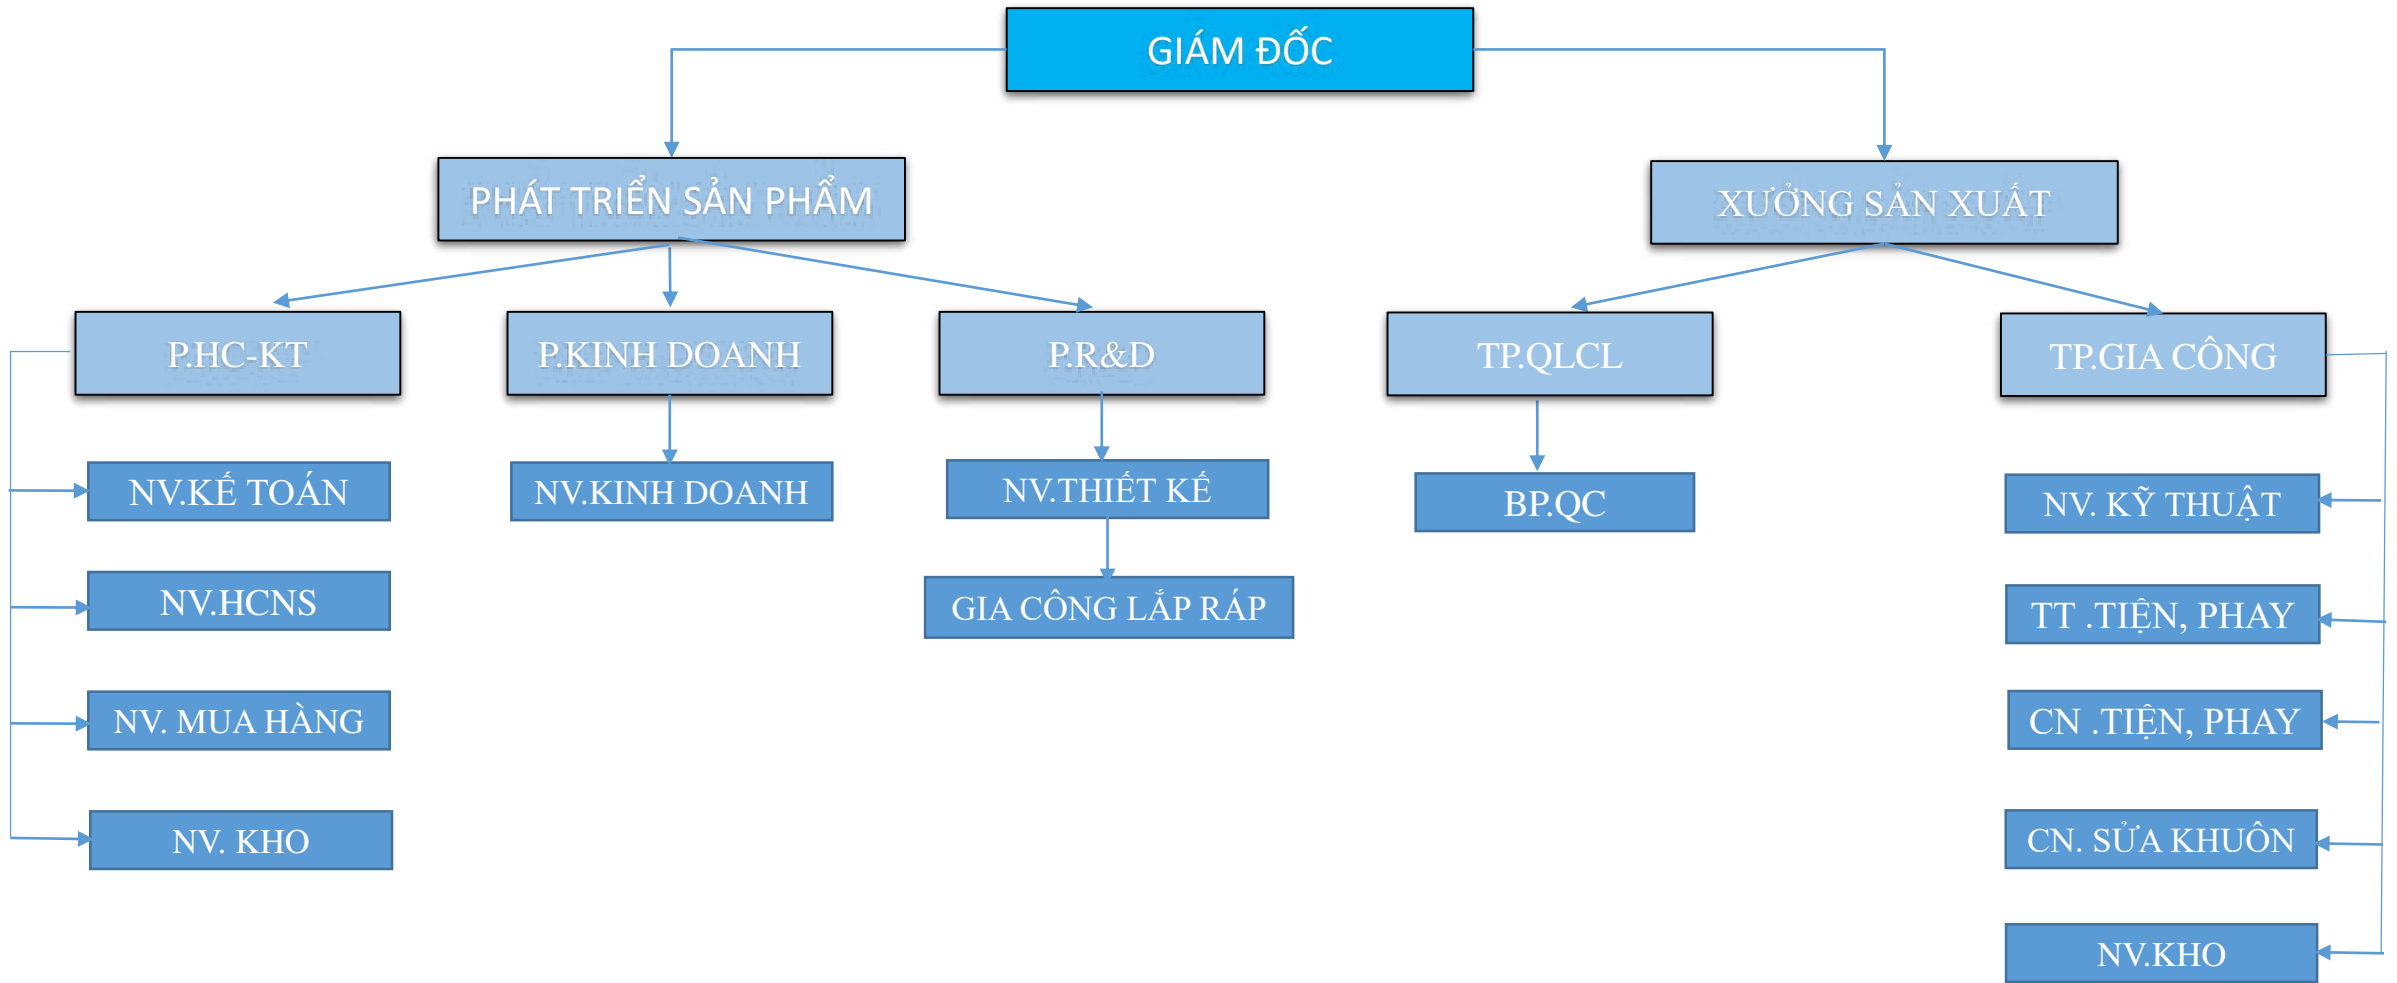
GIÁM ĐỐC

PHÁT TRIỂN SẢN PHẨM

XƯỞNG SẢN XUẤT

P.HC-KT

P.KINH DOANH

P.R&D

TP.QLCL

TP.GIA CÔNG

NV.KẾ TOÁN

NV.HCNS

NV. MUA HÀNG

NV. KHO

NV.KINH DOANH

NV.THIẾT KẾ

GIA CÔNG LẮP RÁP

BP.QC

NV. KỸ THUẬT

TT .TIỆN, PHAY

CN .TIỆN, PHAY

CN. SỬA KHUÔN

NV.KHO